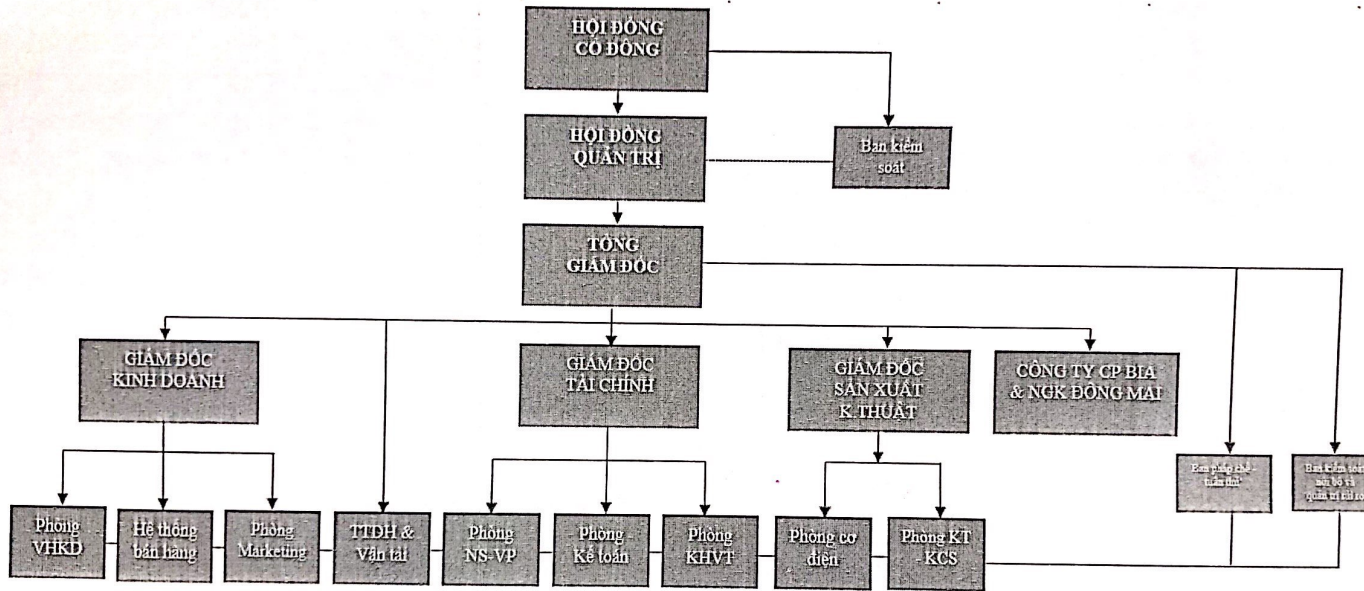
HỘI ĐỒNG CỔ ĐÔNG

HỘI ĐỒNG QUẢN TRỊ

Ban kiểm soát

TỔNG GIÁM ĐỐC

GIÁM ĐỐC KINH DOANH

GIÁM ĐỐC TÀI CHÍNH

GIÁM ĐỐC SẢN XUẤT K.THUẬT

CÔNG TY CP BIA & NGK ĐÔNG MAI

Ban pháp chế - tuân thủ

Ban kiểm soát nội bộ và quản trị rủi ro

Phòng VHKD

Hệ thống bán hàng

Phòng Marketing

TTDH & Vận tải

Phòng NS-VP

Phòng Kế toán

Phòng KHVT

Phòng cơ điện

Phòng KT - KCS